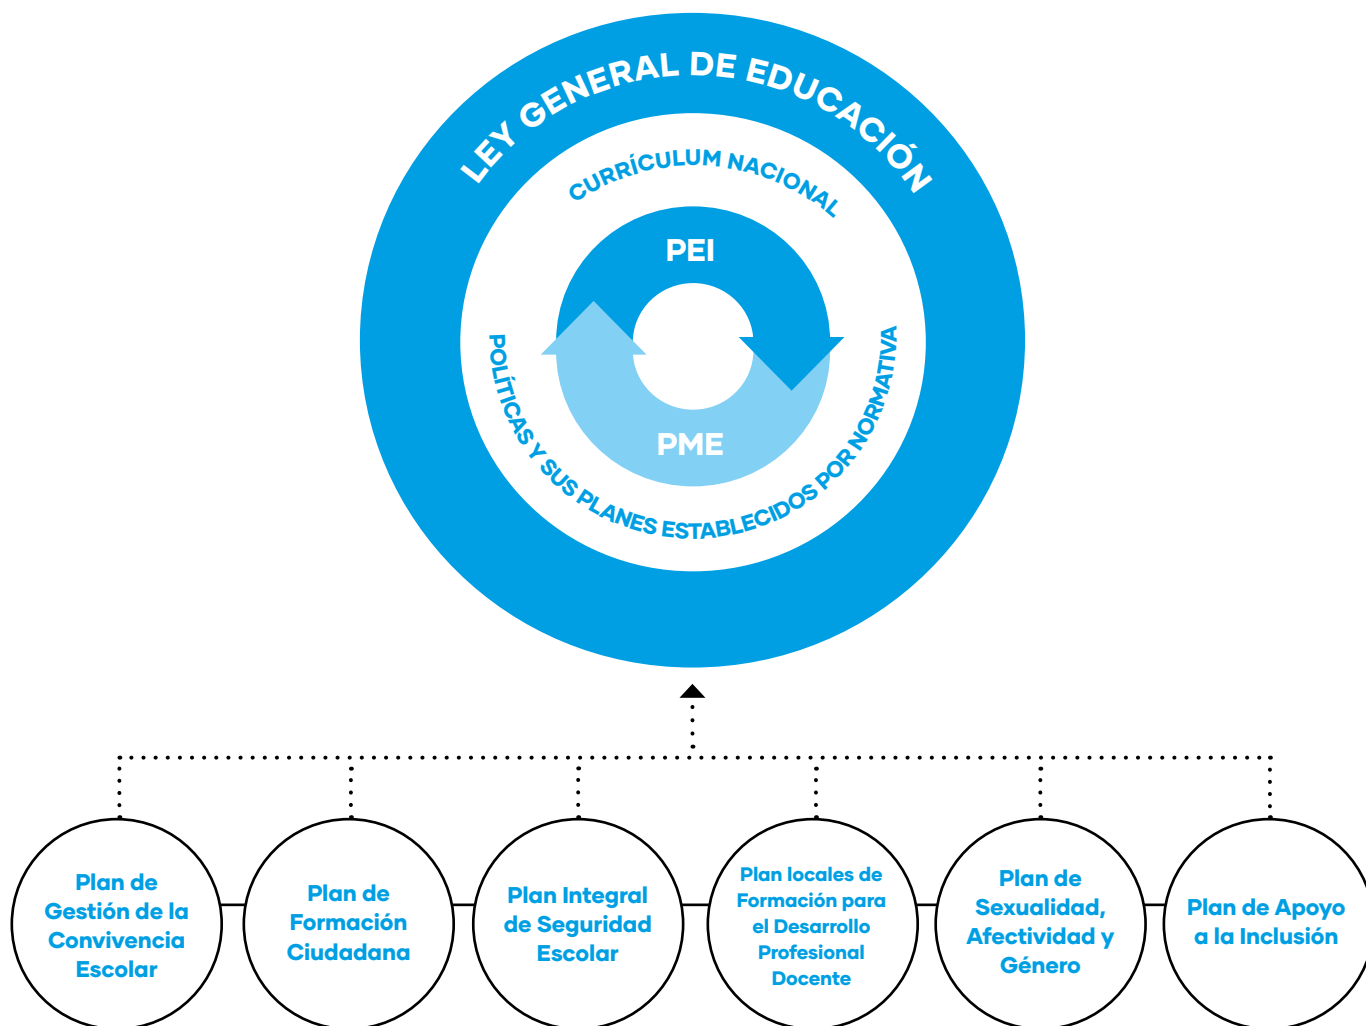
LEY GENERAL DE EDUCACIÓN

CURRÍCULUM NACIONAL

PEI

PME

POLÍTICAS Y SUS PLANES ESTABLECIDOS POR NORMATIVA

Plan de Gestión de la Convivencia Escolar

Plan de Formación Ciudadana

Plan Integral de Seguridad Escolar

Plan locales de Formación para el Desarrollo Profesional Docente

Plan de Sexualidad, Afectividad y Género

Plan de Apoyo a la Inclusión